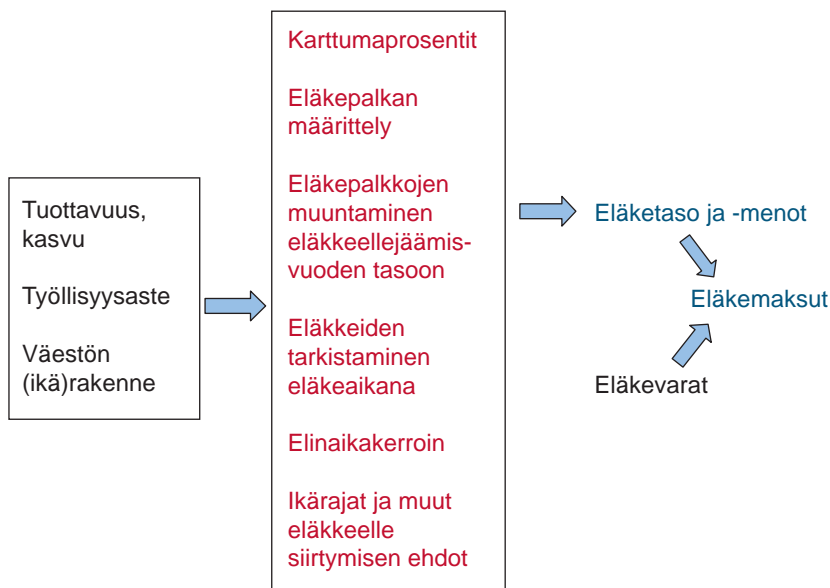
Tuottavuus, kasvu

Työllisyysaste

Väestön (ikä)rakenne

Karttumaprosentit

Eläkepalkan määrittely

Eläkepalkkojen muuntaminen eläkkeellejäämisvuoden tasoon

Eläkkeiden tarkistaminen eläkeaikana

Elinaikakerroin

Ikärajat ja muut eläkkeelle siirtymisen ehdot

Eläketaso ja -menot

Eläkemaksut

Eläkevarat